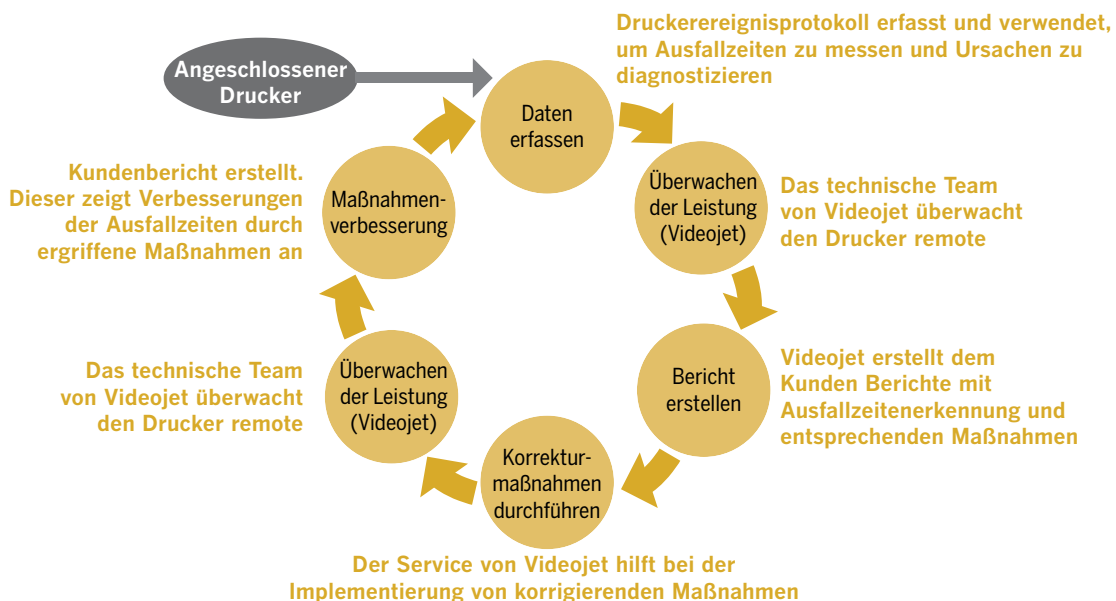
Angeschlossener Drucker

Daten erfassen

Druckerereignisprotokoll erfasst und verwendet, um Ausfallzeiten zu messen und Ursachen zu diagnostizieren

Überwachen der Leistung (Videojet)

Das technische Team von Videojet überwacht den Drucker remote

Bericht erstellen

Videojet erstellt dem Kunden Berichte mit Ausfallzeitenerkennung und entsprechenden Maßnahmen

Korrekturmaßnahmen durchführen

Der Service von Videojet hilft bei der Implementierung von korrigierenden Maßnahmen

Überwachen der Leistung (Videojet)

Das technische Team von Videojet überwacht den Drucker remote

Maßnahmenverbesserung

Kundenbericht erstellt. Dieser zeigt Verbesserungen der Ausfallzeiten durch ergriffene Maßnahmen an